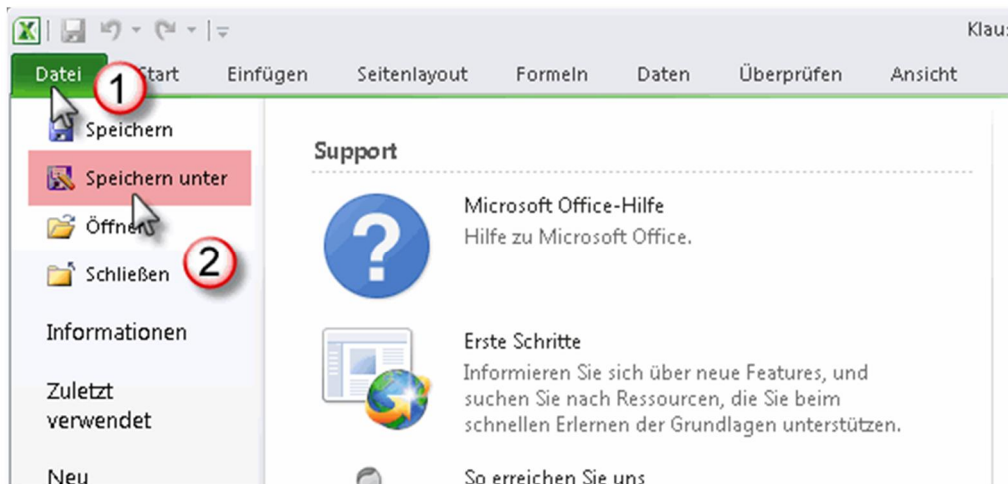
Klau

Datei

1

Start

Einfügen

Seitenlayout

Formeln

Daten

Überprüfen

Ansicht

Speichern

Speichern unter

Öffnen

2

Schließen

Informationen

Zuletzt verwendet

Neu

Support

Microsoft Office-Hilfe

Hilfe zu Microsoft Office.

Erste Schritte

Informieren Sie sich über neue Features, und suchen Sie nach Ressourcen, die Sie beim schnellen Erlernen der Grundlagen unterstützen.

So erreichen Sie uns